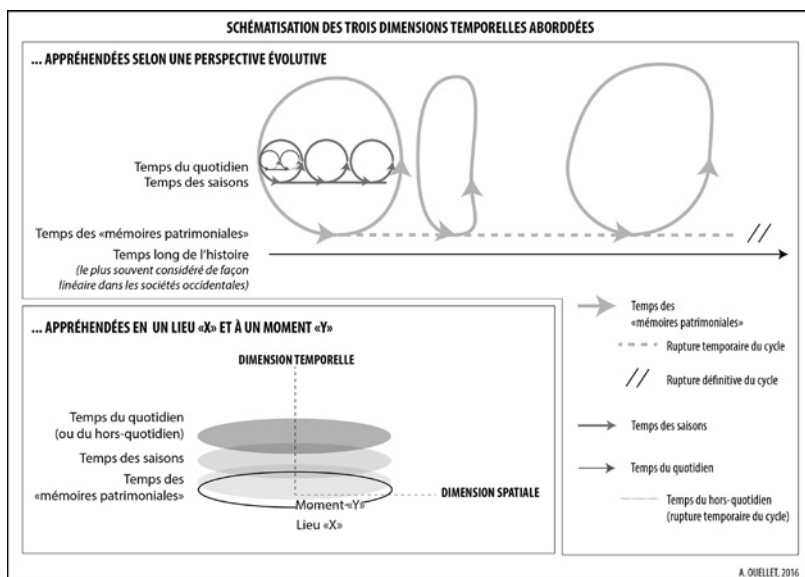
SCHÉMATISATION DES TROIS DIMENSIONS TEMPORELLES ABORDDÉES

... APPRÉHENDÉES SELON UNE PERSPECTIVE ÉVOLUTIVE

Temps du quotidien
Temps des saisons

Temps des «mémoires patrimoniales»

Temps long de l'histoire
(le plus souvent considéré de façon linéaire dans les sociétés occidentales)

//

... APPRÉHENDÉES EN UN LIEU «X» ET À UN MOMENT «Y»

DIMENSION TEMPORELLE

Temps du quotidien (ou du hors-quotidien)

Temps des saisons

Temps des «mémoires patrimoniales»

Moment «Y»

Lieu «X»

DIMENSION SPATIALE

Temps des «mémoires patrimoniales»

Rupture temporaire du cycle

// Rupture définitive du cycle

Temps des saisons

Temps du quotidien

Temps du hors-quotidien (rupture temporaire du cycle)

A. OUELLET, 2016